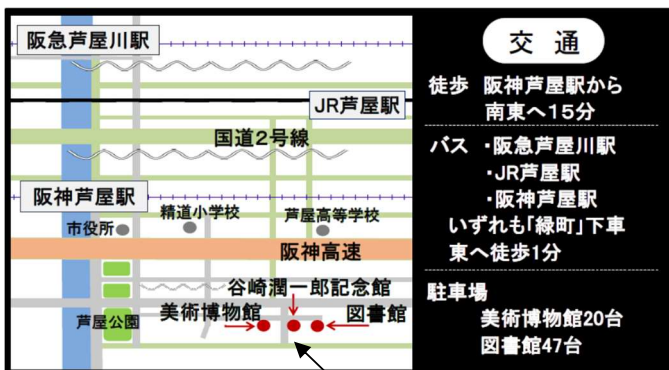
阪急芦屋川駅

JR芦屋駅

国道2号線

阪神芦屋駅

市役所

精道小学校

芦屋高等学校

阪神高速

谷崎潤一郎記念館

美術博物館

図書館

芦屋公園

交　通

徒歩　阪神芦屋駅から南東へ15分

バス　・阪急芦屋川駅
・JR芦屋駅
・阪神芦屋駅
いずれも「緑町」下車
東へ徒歩1分

駐車場
美術博物館20台
図書館47台